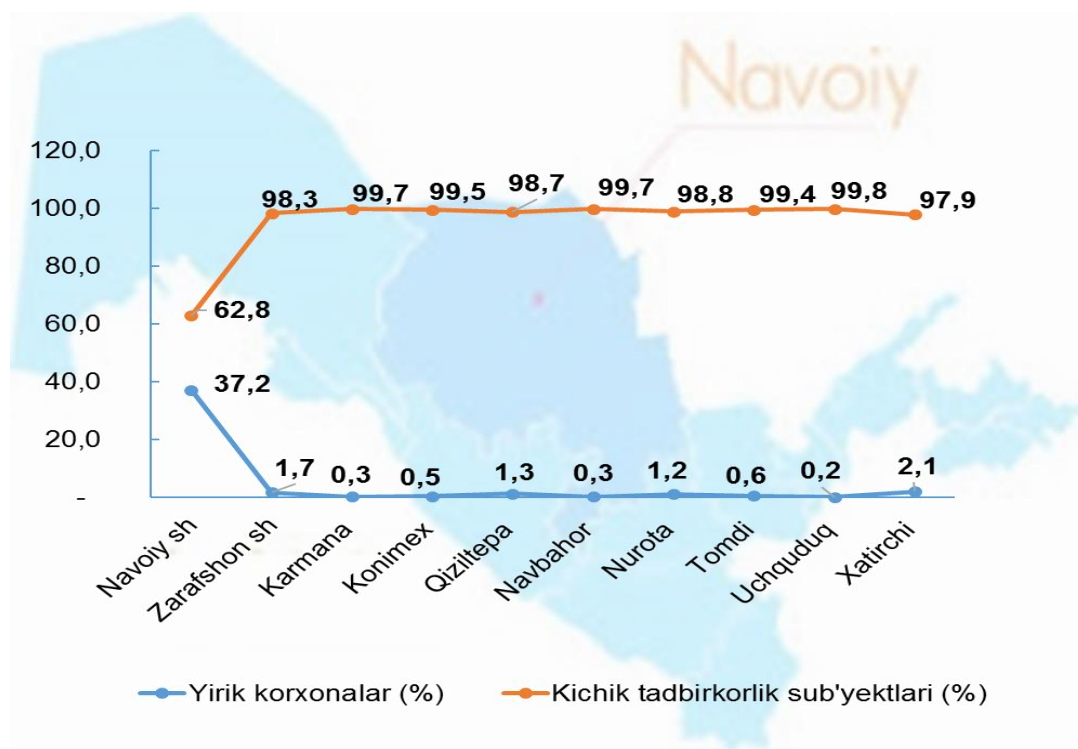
Navoiy

120,0
100,0
80,0
60,0
40,0
20,0
-

98,3 99,7 99,5 98,7 99,7 98,8 99,4 99,8 97,9
62,8
37,2
1,7 0,3 0,5 1,3 0,3 1,2 0,6 0,2 2,1

Navoiy sh
Zarafshon sh
Karmana
Konimex
Qiziltepa
Navbahor
Nurota
Tomdi
Uchquduq
Xatirchi

Yirik korxonalar (%)
Kichik tadbirkorlik sub'yektlari (%)